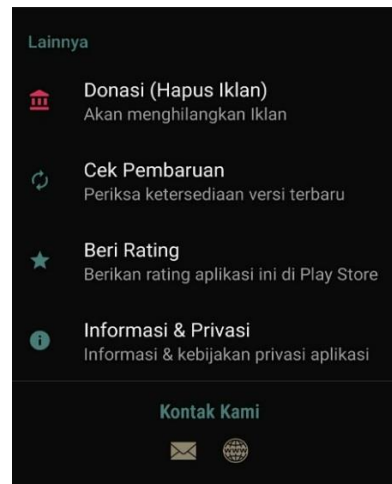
Lainnya

Donasi (Hapus Iklan)
Akan menghilangkan Iklan

Cek Pembaruan
Periksa ketersediaan versi terbaru

Beri Rating
Berikan rating aplikasi ini di Play Store

Informasi & Privasi
Informasi & kebijakan privasi aplikasi

Kontak Kami